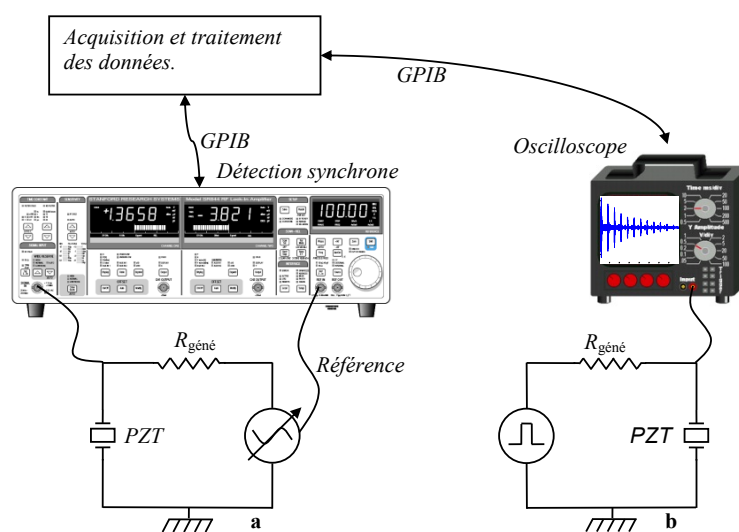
Acquisition et traitement des données.

GPIB

GPIB

Détection synchrone

Oscilloscope

STANFORD RESEARCH SYSTEMS

-13658

-3821

100.00

Time ms/div

Y Amplitude Volts

Input

$R_{\text{géné}}$

Référence

PZT

a

$R_{\text{géné}}$

PZT

b